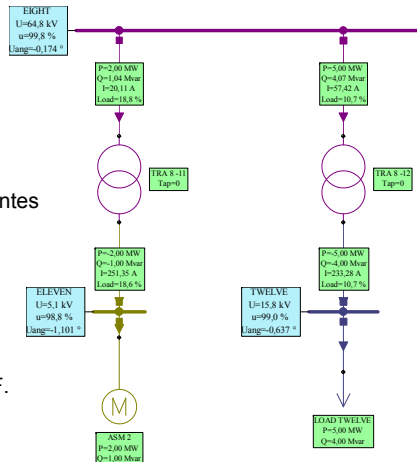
EIGHT
U=64,8 kV
u=99,8 %
Uang=-0,174 °

P=2,00 MW
Q=1,04 Mvar
I=20,11 A
Load=18,8 %

P=5,00 MW
Q=4,07 Mvar
I=57,42 A
Load=10,7 %

ntes

TRA 8 -11
Tap=0

TRA 8 -12
Tap=0

P=-2,00 MW
Q=-1,00 Mvar
I=251,35 A
Load=18,6 %

P=-5,00 MW
Q=-4,00 Mvar
I=233,28 A
Load=10,7 %

ELEVEN
U=5,1 kV
u=98,8 %
Uang=-1,101 °

TWELVE
U=15,8 kV
u=99,0 %
Uang=-0,637 °

f.

M

ASM 2
P=2,00 MW
Q=1,00 Mvar

LOAD TWELVE
P=5,00 MW
Q=4,00 Mvar